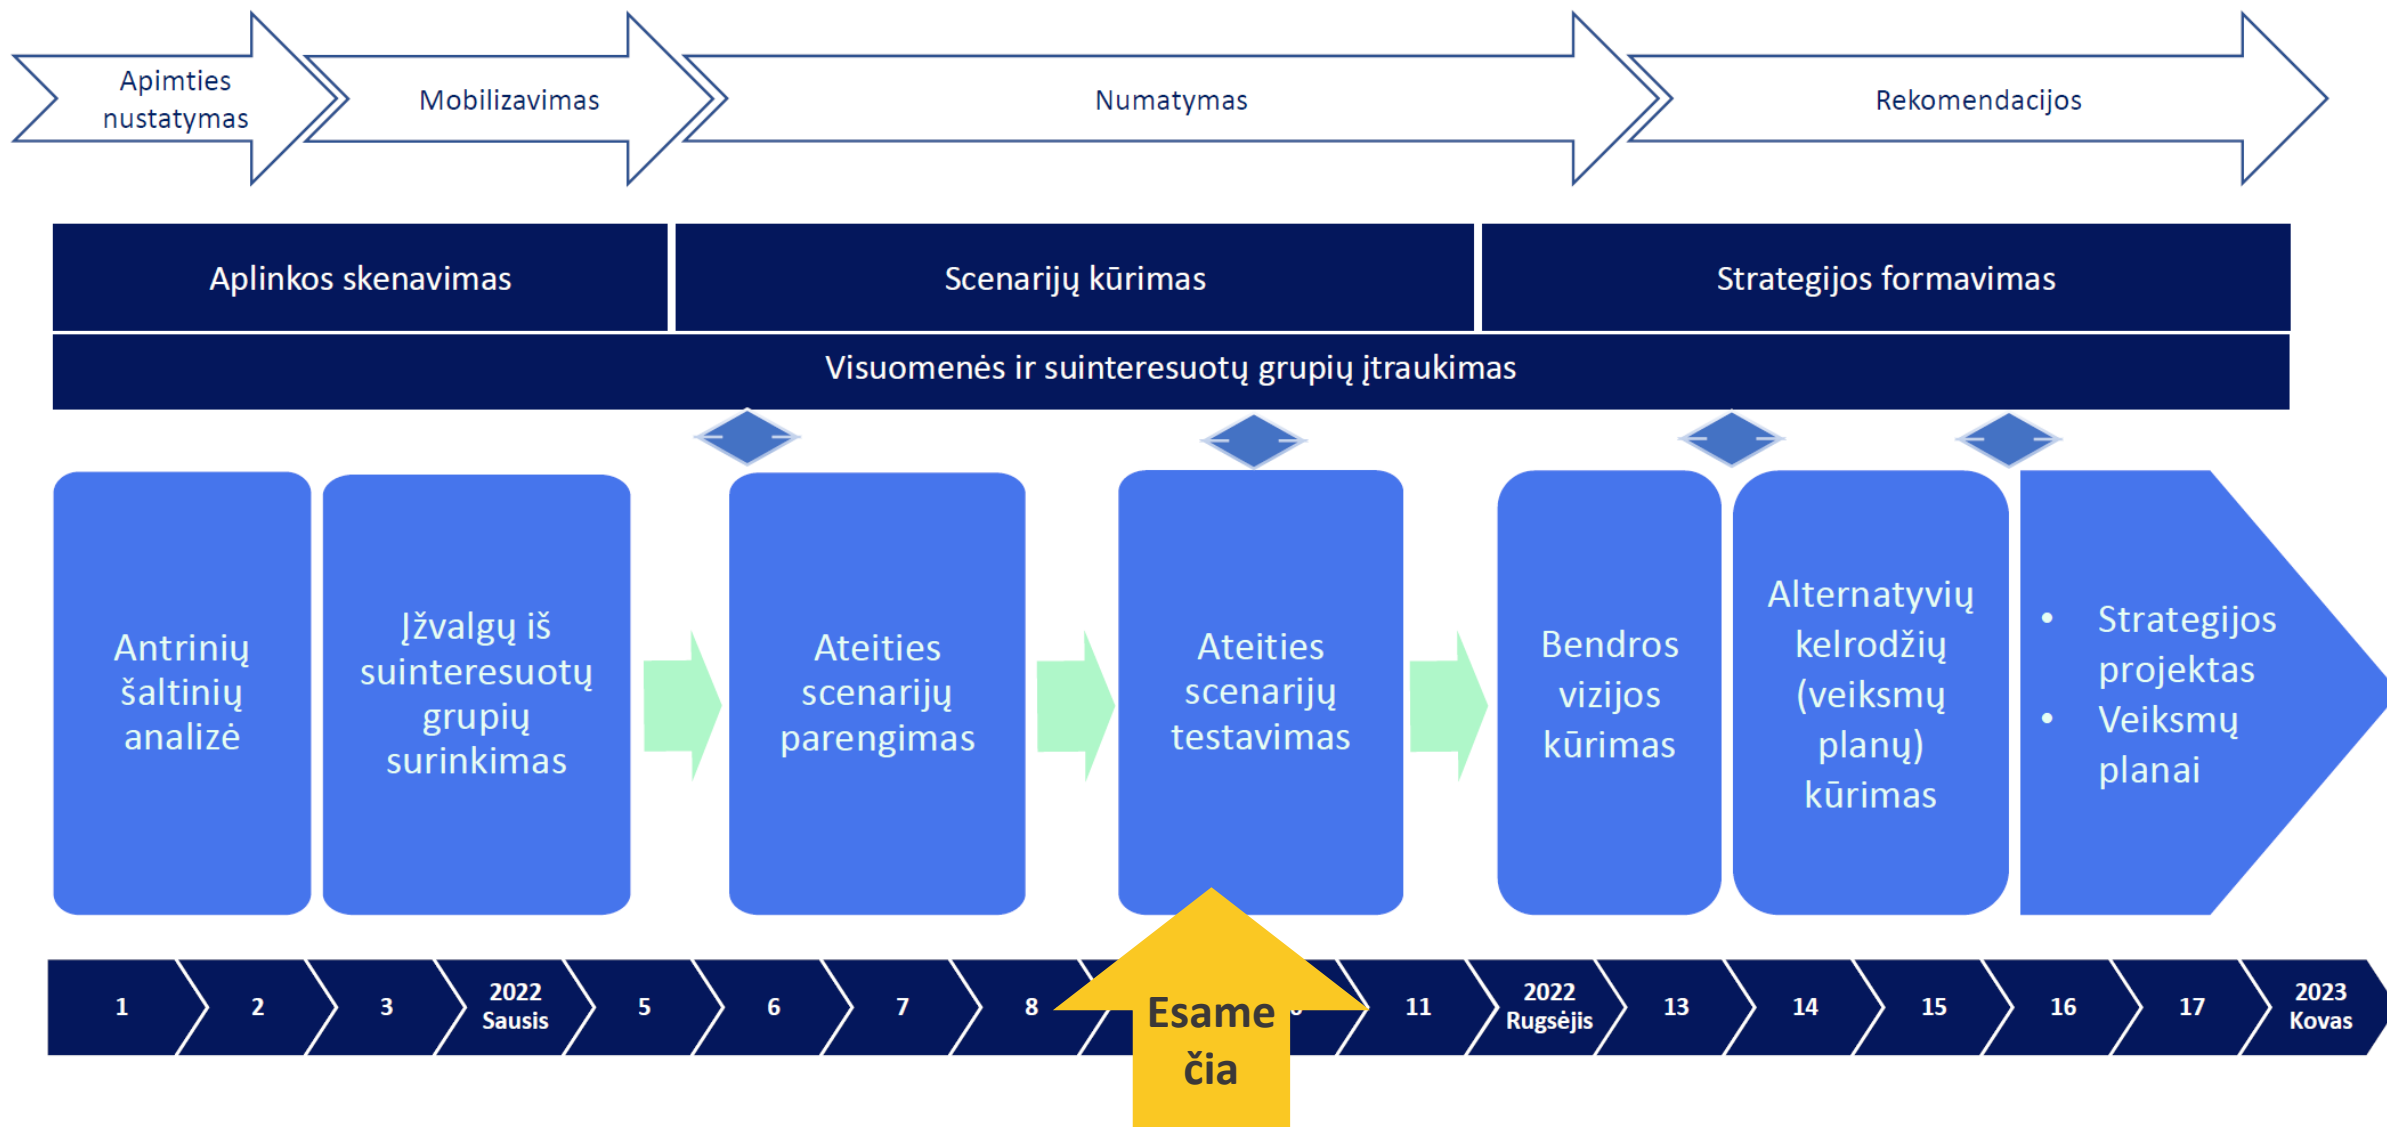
Apimties nustatymas

Mobilizavimas

Numatymas

Rekomendacijos

Aplinkos skenavimas

Scenarijų kūrimas

Strategijos formavimas

Visuomenės ir suinteresuotų grupių įtraukimas

Antrinių šaltinių analizė

Įžvalgų iš suinteresuotų grupių surinkimas

Ateities scenarijų parengimas

Ateities scenarijų testavimas

Bendros vizijos kūrimas

Alternatyvių kelrodžių (veiksmų planų) kūrimas

- Strategijos projektas
- Veiksmų planai

1 2 3 2022 Sausis 5 6 7 8 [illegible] 11 2022 Rugsėjis 13 14 15 16 17 2023 Kovas

Esame čia